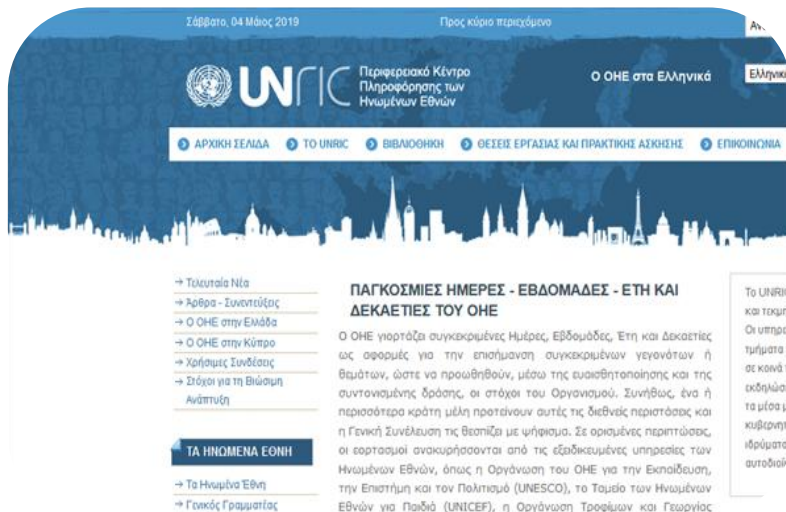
Σάββατο, 04 Μάιος 2019

Προς κύριο περιεχόμενο

Αν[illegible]

UNRIC Περιφερειακό Κέντρο Πληροφόρησης των Ηνωμένων Εθνών

Ο ΟΗΕ στα Ελληνικά

Ελληνικ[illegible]

ΑΡΧΙΚΗ ΣΕΛΙΔΑ · ΤΟ UNRIC · ΒΙΒΛΙΟΘΗΚΗ · ΘΕΣΕΙΣ ΕΡΓΑΣΙΑΣ ΚΑΙ ΠΡΑΚΤΙΚΗΣ ΑΣΚΗΣΗΣ · ΕΠΙΚΟΙΝΩΝΙΑ

→ Τελευταία Νέα
→ Άρθρα - Συνεντεύξεις
→ Ο ΟΗΕ στην Ελλάδα
→ Ο ΟΗΕ στην Κύπρο
→ Χρήσιμες Συνδέσεις
→ Στόχοι για τη Βιώσιμη Ανάπτυξη

ΤΑ ΗΝΩΜΕΝΑ ΕΘΝΗ

→ Τα Ηνωμένα Έθνη
→ Γενικός Γραμματέας

ΠΑΓΚΟΣΜΙΕΣ ΗΜΕΡΕΣ - ΕΒΔΟΜΑΔΕΣ - ΕΤΗ ΚΑΙ ΔΕΚΑΕΤΙΕΣ ΤΟΥ ΟΗΕ

Ο ΟΗΕ γιορτάζει συγκεκριμένες Ημέρες, Εβδομάδες, Έτη και Δεκαετίες ως αφορμές για την επισήμανση συγκεκριμένων γεγονότων ή θεμάτων, ώστε να προωθηθούν, μέσω της ευαισθητοποίησης και της συντονισμένης δράσης, οι στόχοι του Οργανισμού. Συνήθως, ένα ή περισσότερα κράτη μέλη προτείνουν αυτές τις διεθνείς περιστάσεις και η Γενική Συνέλευση τις θεσπίζει με ψήφισμα. Σε ορισμένες περιπτώσεις, οι εορτασμοί ανακηρύσσονται από τις εξειδικευμένες υπηρεσίες των Ηνωμένων Εθνών, όπως η Οργάνωση του ΟΗΕ για την Εκπαίδευση, την Επιστήμη και τον Πολιτισμό (UNESCO), το Ταμείο των Ηνωμένων Εθνών για Παιδιά (UNICEF), η Οργάνωση Τροφίμων και Γεωργίας

Το UNRI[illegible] και τεκμ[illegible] Οι υπηρ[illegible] τμήματα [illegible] σε κοινά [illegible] εκδηλώσ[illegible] τα μέσα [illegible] κυβερνη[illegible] ιδρύματ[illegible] αυτοδιο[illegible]